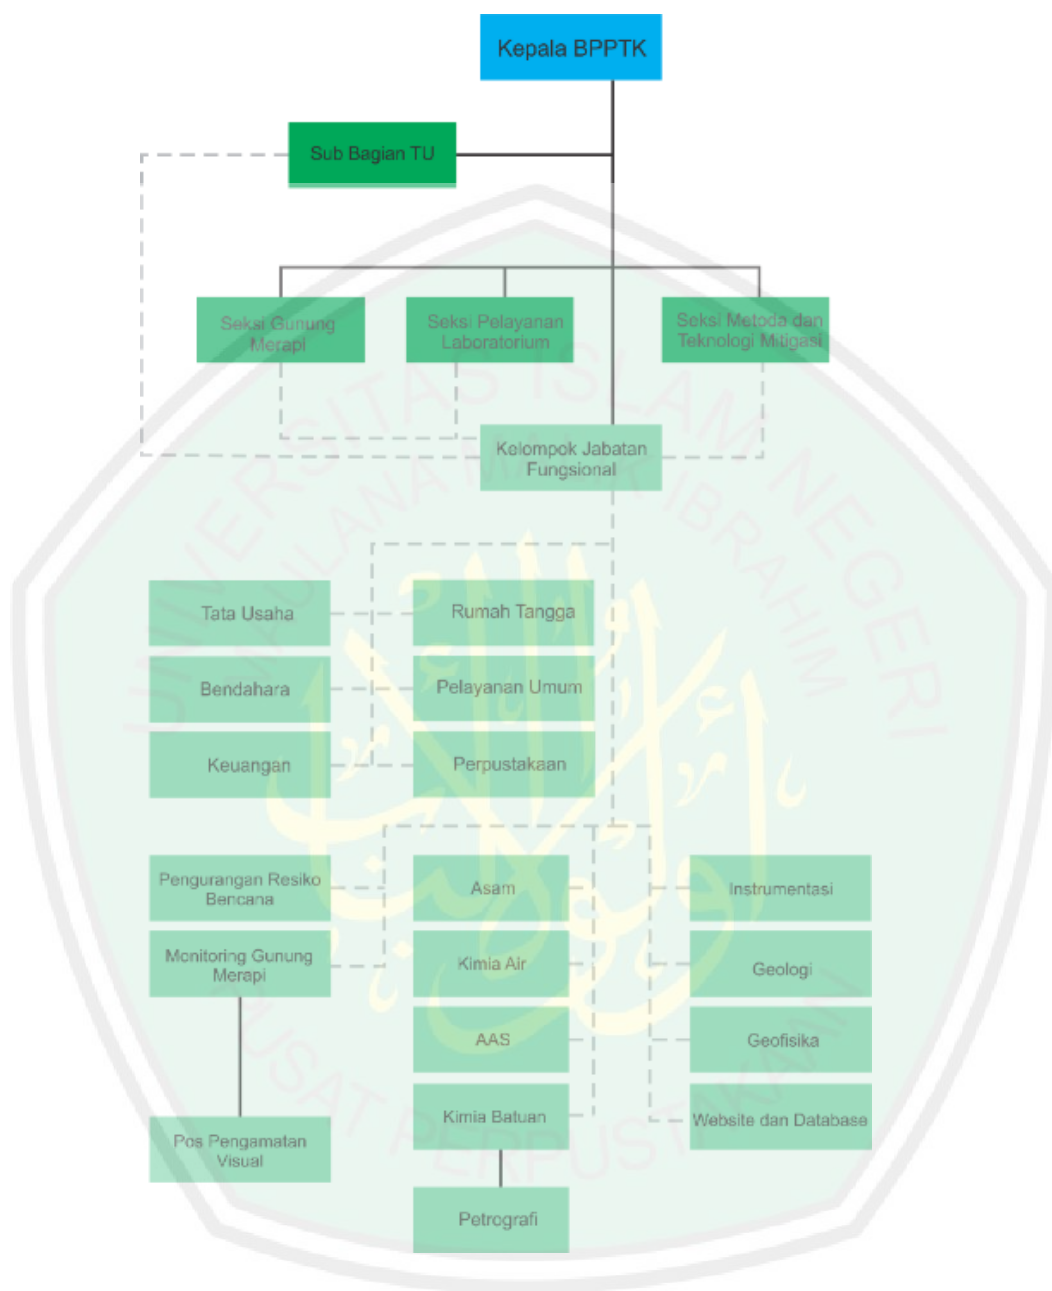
Kepala BPPTK

Sub Bagian TU

Seksi Gunung Merapi

Seksi Pelayanan Laboratorium

Seksi Metoda dan Teknologi Mitigasi

Kelompok Jabatan Fungsional

Tata Usaha

Rumah Tangga

Bendahara

Pelayanan Umum

Keuangan

Perpustakaan

Pengurangan Resiko Bencana

Asam

Instrumentasi

Monitoring Gunung Merapi

Kimia Air

Geologi

AAS

Geofisika

Kimia Batuan

Website dan Database

Pos Pengamatan Visual

Petrografi

UNIVERSITAS ISLAM NEGERI MAULANA MALIK IBRAHIM
PUSAT PERPUSTAKAAN